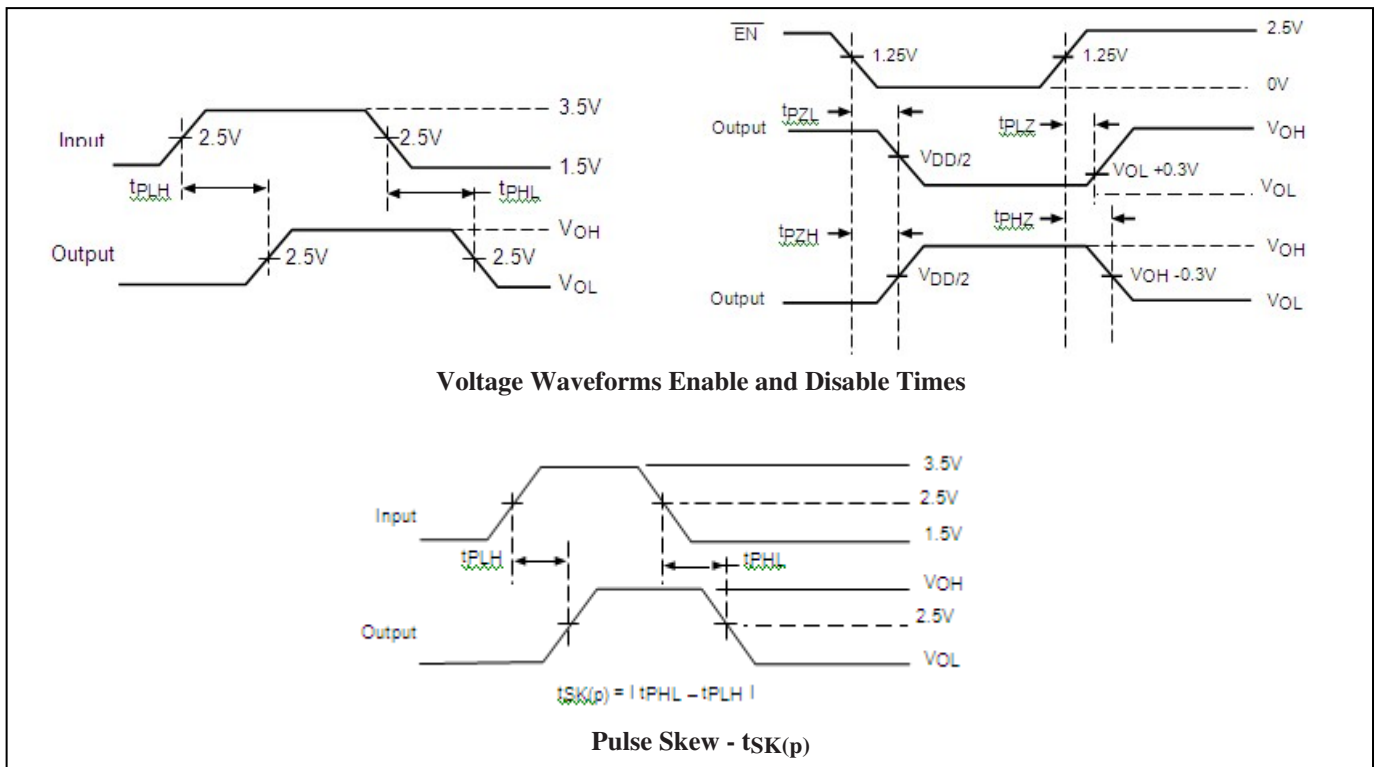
3.5V

Input

2.5V

2.5V

1.5V

$t_{PLH}$

$t_{PHL}$

$V_{OH}$

Output

2.5V

2.5V

$V_{OL}$

$\overline{EN}$

1.25V

1.25V

2.5V

0V

$t_{PZL}$

$t_{PLZ}$

Output

$V_{OH}$

$V_{DD/2}$

$V_{OL}$ +0.3V

$V_{OL}$

$t_{PZH}$

$t_{PHZ}$

$V_{OH}$

$V_{DD/2}$

$V_{OH}$ -0.3V

Output

$V_{OL}$

**Voltage Waveforms Enable and Disable Times**

3.5V

2.5V

Input

1.5V

$t_{PLH}$

$t_{PHL}$

VOH

2.5V

Output

VOL

$t_{SK(p)} = | t_{PHL} – t_{PLH} |$

**Pulse Skew - $t_{SK(p)}$**